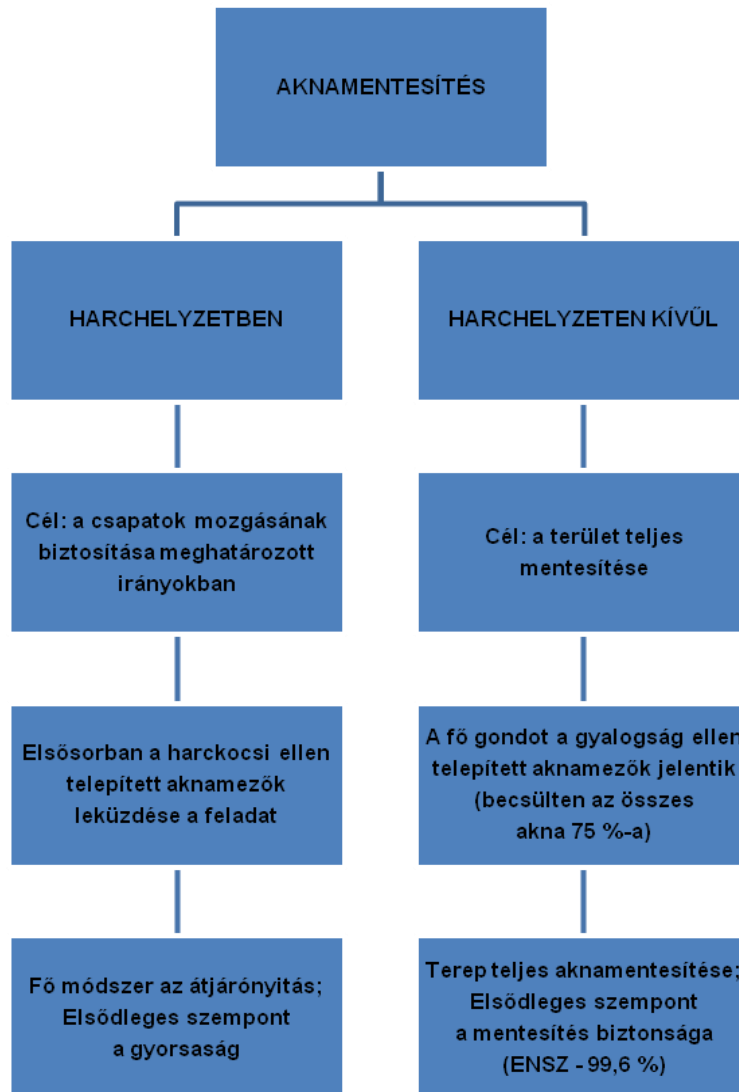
AKNAMENTESÍTÉS

HARCHELYZETBEN

HARCHELYZETEN KÍVŰL

Cél: a csapatok mozgásának biztosítása meghatározott irányokban

Cél: a terület teljes mentesítése

Elsősorban a harckocsi ellen telepített aknamezők leküzdése a feladat

A fő gondot a gyalogság ellen telepített aknamezők jelentik (becsülten az összes akna 75 %-a)

Fő módszer az átjárónyitás; Elsődleges szempont a gyorsaság

Terep teljes aknamentesítése; Elsődleges szempont a mentesítés biztonsága (ENSZ - 99,6 %)